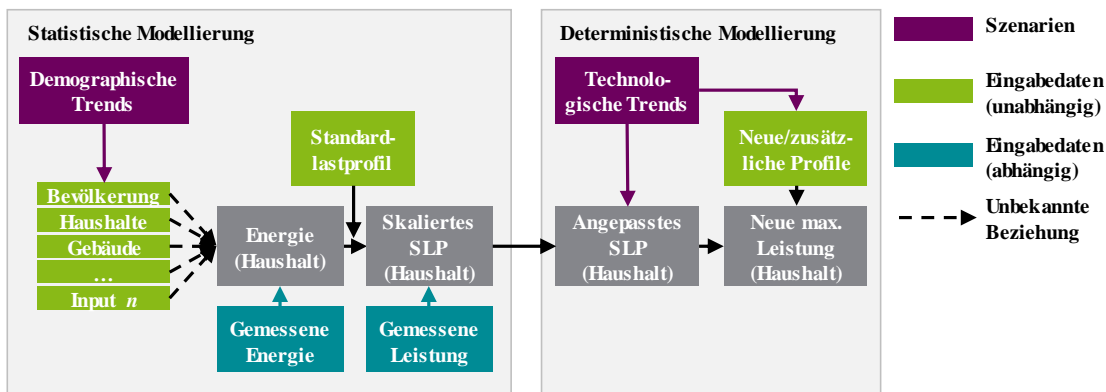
Statistische Modellierung

Demographische Trends

Bevölkerung

Haushalte

Gebäude

…

Input *n*

Standardlastprofil

Energie (Haushalt)

Skaliertes SLP (Haushalt)

Gemessene Energie

Gemessene Leistung

Deterministische Modellierung

Technologische Trends

Neue/zusätzliche Profile

Angepasstes SLP (Haushalt)

Neue max. Leistung (Haushalt)

Szenarien

Eingabedaten (unabhängig)

Eingabedaten (abhängig)

Unbekannte Beziehung